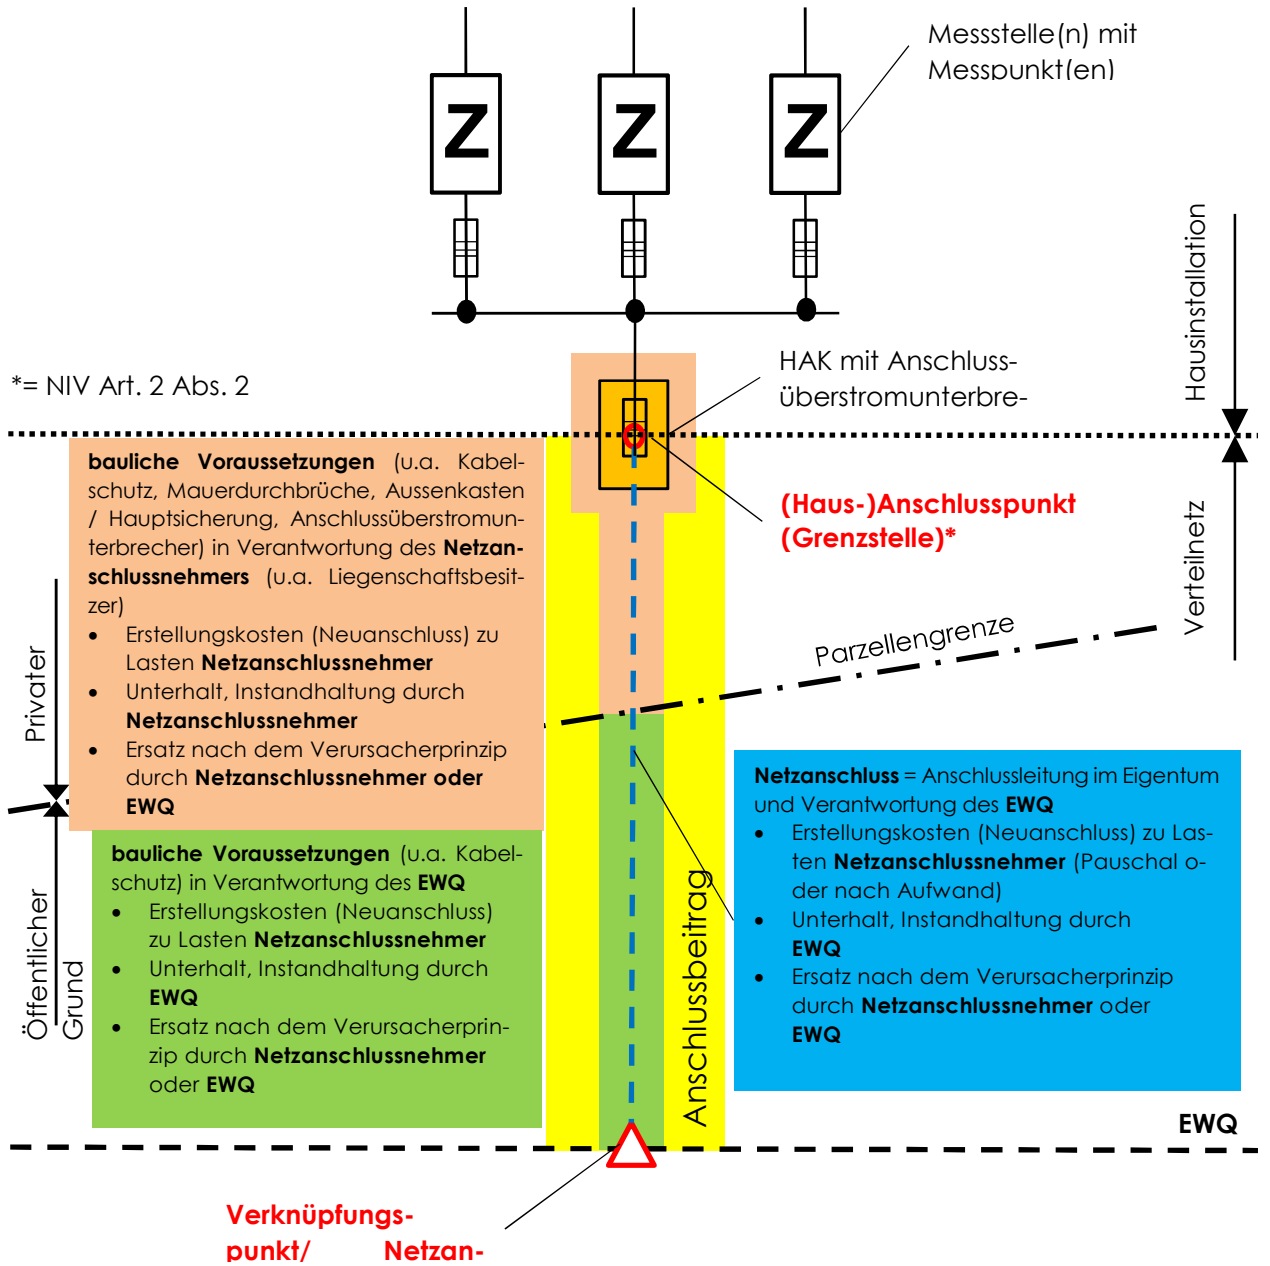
Z Z Z

Messstelle(n) mit Messpunkt(en)

Hausinstallation

*= NIV Art. 2 Abs. 2

HAK mit Anschlussüberstromunterbre-

**bauliche Voraussetzungen** (u.a. Kabelschutz, Mauerdurchbrüche, Aussenkasten / Hauptsicherung, Anschlussüberstromunterbrecher) in Verantwortung des **Netzanschlussnehmers** (u.a. Liegenschaftsbesitzer)

- Erstellungskosten (Neuanschluss) zu Lasten **Netzanschlussnehmer**
- Unterhalt, Instandhaltung durch **Netzanschlussnehmer**
- Ersatz nach dem Verursacherprinzip durch **Netzanschlussnehmer oder EWQ**

**(Haus-)Anschlusspunkt (Grenzstelle)***

Verteilnetz

Parzellengrenze

Privater

Öffentlicher Grund

**bauliche Voraussetzungen** (u.a. Kabelschutz) in Verantwortung des **EWQ**

- Erstellungskosten (Neuanschluss) zu Lasten **Netzanschlussnehmer**
- Unterhalt, Instandhaltung durch **EWQ**
- Ersatz nach dem Verursacherprinzip durch **Netzanschlussnehmer** oder **EWQ**

Anschlussbeitrag

**Netzanschluss** = Anschlussleitung im Eigentum und Verantwortung des **EWQ**

- Erstellungskosten (Neuanschluss) zu Lasten **Netzanschlussnehmer** (Pauschal oder nach Aufwand)
- Unterhalt, Instandhaltung durch **EWQ**
- Ersatz nach dem Verursacherprinzip durch **Netzanschlussnehmer** oder **EWQ**

**EWQ**

**Verknüpfungspunkt/ Netzan-**